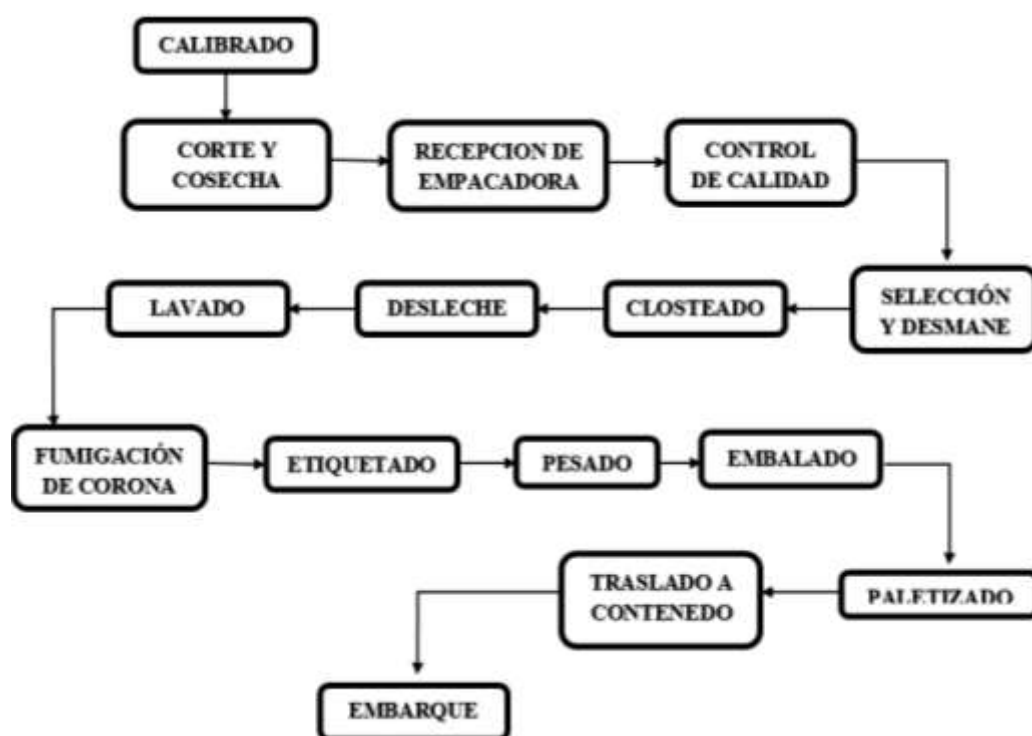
CALIBRADO

CORTE Y COSECHA

RECEPCION DE EMPACADORA

CONTROL DE CALIDAD

SELECCIÓN Y DESMANE

CLOSTEADO

DESLECHE

LAVADO

FUMIGACIÓN DE CORONA

ETIQUETADO

PESADO

EMBALADO

PALETIZADO

TRASLADO A CONTENEDO

EMBARQUE